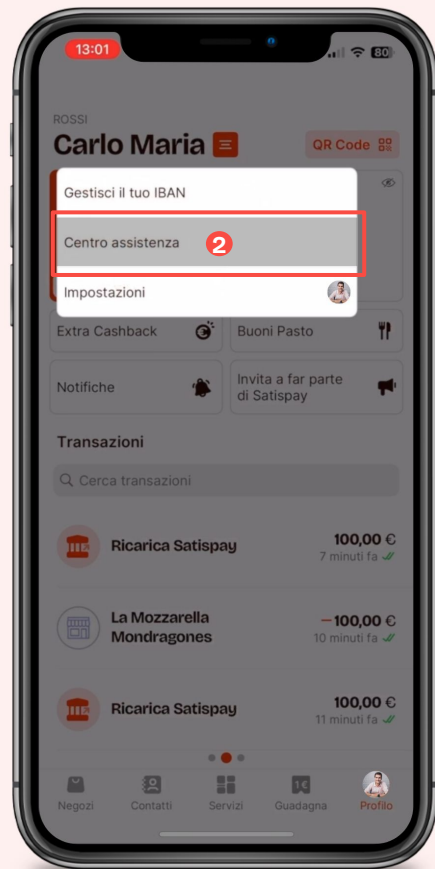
13:01

80

ROSSI

Carlo Maria

QR Code

Gestisci il tuo IBAN

Centro assistenza 2

Impostazioni

Extra Cashback

Buoni Pasto

Notifiche

Invita a far parte di Satispay

Transazioni

Cerca transazioni

Ricarica Satispay

100,00 €

7 minuti fa

La Mozzarella Mondragones

−100,00 €

10 minuti fa

Ricarica Satispay

100,00 €

11 minuti fa

Negozi

Contatti

Servizi

Guadagna

Profilo